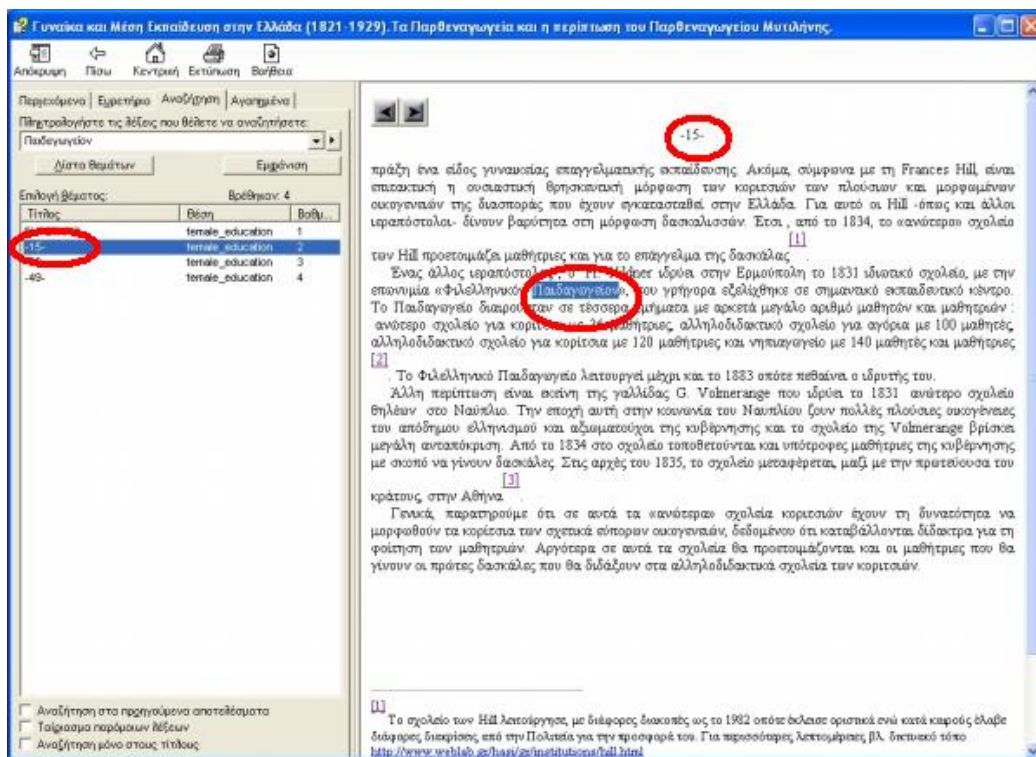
Γυναίκα και Μέση Εκπαίδευση στην Ελλάδα (1821-1929). Τα Παρθεναγωγεία και η περίπτωση του Παρθεναγωγείου Μυτιλήνης.

Απόκρυψη Πίσω Κεντρική Εκτύπωση Βοήθεια

Περιεχόμενα | Ευρετήριο | Αναζήτηση | Αγαπημένα

Πληκτρολογήστε τις λέξεις που θέλετε να αναζητήσετε:

Παιδαγωγείον

Λίστα θεμάτων

Εμφάνιση

Επιλογή θέματος: Βρέθηκαν: 4

| Τίτλος | Θέση | Βαθμ... |
|---|---|---|
| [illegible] | female_education | 1 |
| -15- | female_education | 2 |
| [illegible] | female_education | 3 |
| -49- | female_education | 4 |

Αναζήτηση στα προηγούμενα αποτελέσματα
Ταίριασμα παρόμοιων λέξεων
Αναζήτηση μόνο στους τίτλους

-15-

πράξη ένα είδος γυναικείας επαγγελματικής εκπαίδευσης. Ακόμα, σύμφωνα με τη Frances Hill, είναι επιτακτική η ουσιαστική θρησκευτική μόρφωση των κοριτσιών των πλούσιων και μορφωμένων οικογενειών της διασποράς που έχουν εγκατασταθεί στην Ελλάδα. Για αυτό οι Hill -όπως και άλλοι ιεραπόστολοι- δίνουν βαρύτητα στη μόρφωση δασκαλισσών. Έτσι, από το 1834, το «ανώτερο» σχολείο [1] των Hill προετοιμάζει μαθήτριες και για το επάγγελμα της δασκάλας.

Ένας άλλος ιεραπόστολ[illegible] Η. Κάλμερ ιδρύει στην Ερμούπολη το 1831 ιδιωτικό σχολείο, με την επωνυμία «Φιλελληνικό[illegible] Παιδαγωγείον», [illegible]ου γρήγορα εξελίχθηκε σε σημαντικό εκπαιδευτικό κέντρο. Το Παιδαγωγείο διαιρού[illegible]ταν σε τέσσερα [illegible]ήματα με αρκετά μεγάλο αριθμό μαθητών και μαθητριών: ανώτερο σχολείο για κορίτ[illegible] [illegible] μαθήτριες, αλληλοδιδακτικό σχολείο για αγόρια με 100 μαθητές, αλληλοδιδακτικό σχολείο για κορίτσια με 120 μαθήτριες και νηπιαγωγείο με 140 μαθητές και μαθήτριες [2]. Το Φιλελληνικό Παιδαγωγείο λειτουργεί μέχρι και το 1883 οπότε πεθαίνει ο ιδρυτής του.

Άλλη περίπτωση είναι εκείνη της γαλλίδας G. Volmerange που ιδρύει το 1831 ανώτερο σχολείο θηλέων στο Ναύπλιο. Την εποχή αυτή στην κοινωνία του Ναυπλίου ζουν πολλές πλούσιες οικογένειες του απόδημου ελληνισμού και αξιωματούχοι της κυβέρνησης και το σχολείο της Volmerange βρίσκει μεγάλη ανταπόκριση. Από το 1834 στο σχολείο τοποθετούνται και υπότροφες μαθήτριες της κυβέρνησης με σκοπό να γίνουν δασκάλες. Στις αρχές του 1835, το σχολείο μεταφέρεται, μαζί με την πρωτεύουσα του [3] κράτους, στην Αθήνα.

Γενικά, παρατηρούμε ότι σε αυτά τα «ανώτερα» σχολεία κοριτσιών έχουν τη δυνατότητα να μορφωθούν τα κορίτσια των σχετικά εύπορων οικογενειών, δεδομένου ότι καταβάλλονται δίδακτρα για τη φοίτηση των μαθητριών. Αργότερα σε αυτά τα σχολεία θα προετοιμάζονται και οι μαθήτριες που θα γίνουν οι πρώτες δασκάλες που θα διδάξουν στα αλληλοδιδακτικά σχολεία των κοριτσιών.

[1] Το σχολείο των Hill λειτούργησε, με διάφορες διακοπές ως το 1982 οπότε έκλεισε οριστικά ενώ κατά καιρούς έλαβε διάφορες διακρίσεις από την Πολιτεία για την προσφορά του. Για περισσότερες λεπτομέρειες βλ. δικτυακό τόπο http://www.weblab.gr/hasi/gr/institutions/hill.html